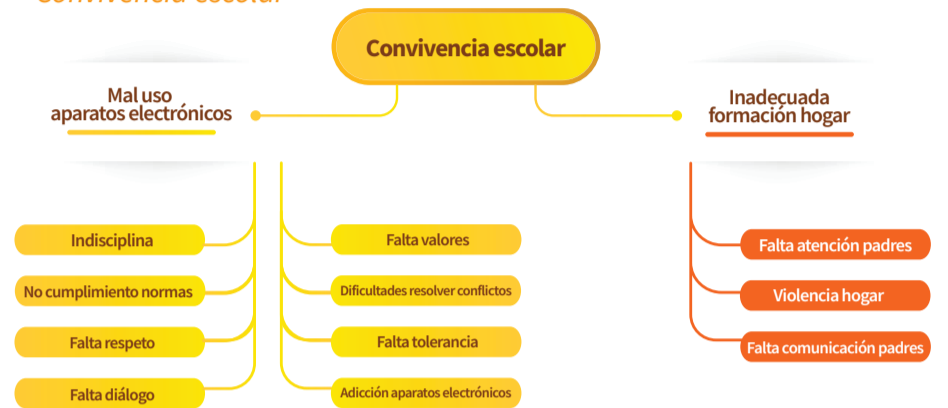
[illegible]

Convivencia escolar

Mal uso aparatos electrónicos

Inadecuada formación hogar

Indisciplina

No cumplimiento normas

Falta respeto

Falta diálogo

Falta valores

Dificultades resolver conflictos

Falta tolerancia

Adicción aparatos electrónicos

Falta atención padres

Violencia hogar

Falta comunicación padres